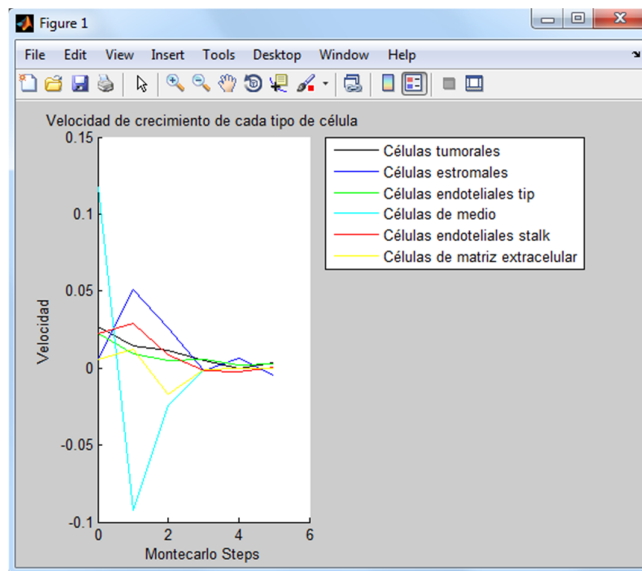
Figure 1

File Edit View Insert Tools Desktop Window Help

Velocidad de crecimiento de cada tipo de célula

Células tumorales
Células estromales
Células endoteliales tip
Células de medio
Células endoteliales stalk
Células de matriz extracelular

0.15
0.1
0.05
0
-0.05
-0.1

Velocidad

0 2 4 6

Montecarlo Steps